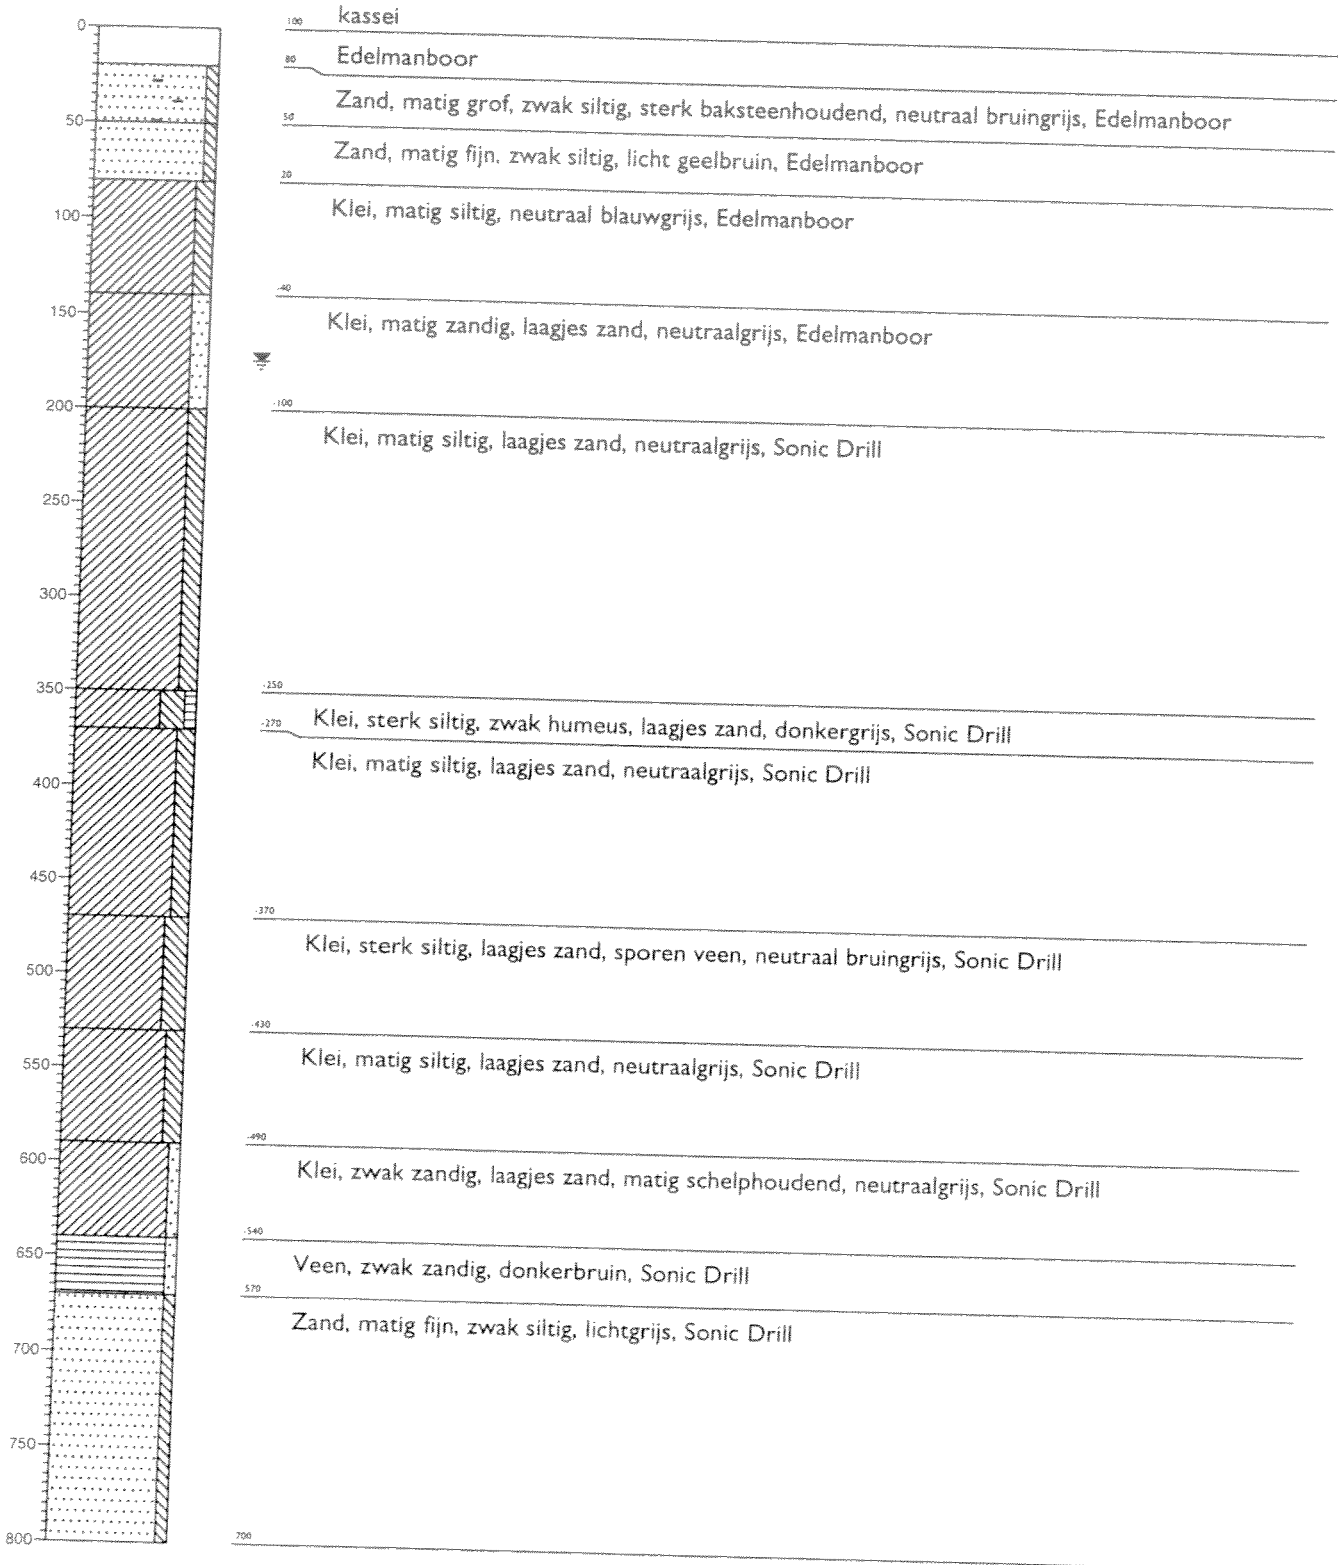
0
50
100
150
200
250
300
350
400
450
500
550
600
650
700
750
800

100 kassei
80 Edelmanboor
Zand, matig grof, zwak siltig, sterk baksteenhoudend, neutraal bruingrijs, Edelmanboor
50
Zand, matig fijn, zwak siltig, licht geelbruin, Edelmanboor
20
Klei, matig siltig, neutraal blauwgrijs, Edelmanboor
-40
Klei, matig zandig, laagjes zand, neutraalgrijs, Edelmanboor
-100
Klei, matig siltig, laagjes zand, neutraalgrijs, Sonic Drill
-250
-270 Klei, sterk siltig, zwak humeus, laagjes zand, donkergrijs, Sonic Drill
Klei, matig siltig, laagjes zand, neutraalgrijs, Sonic Drill
-370
Klei, sterk siltig, laagjes zand, sporen veen, neutraal bruingrijs, Sonic Drill
-430
Klei, matig siltig, laagjes zand, neutraalgrijs, Sonic Drill
-490
Klei, zwak zandig, laagjes zand, matig schelphoudend, neutraalgrijs, Sonic Drill
-540
Veen, zwak zandig, donkerbruin, Sonic Drill
-570
Zand, matig fijn, zwak siltig, lichtgrijs, Sonic Drill
-700